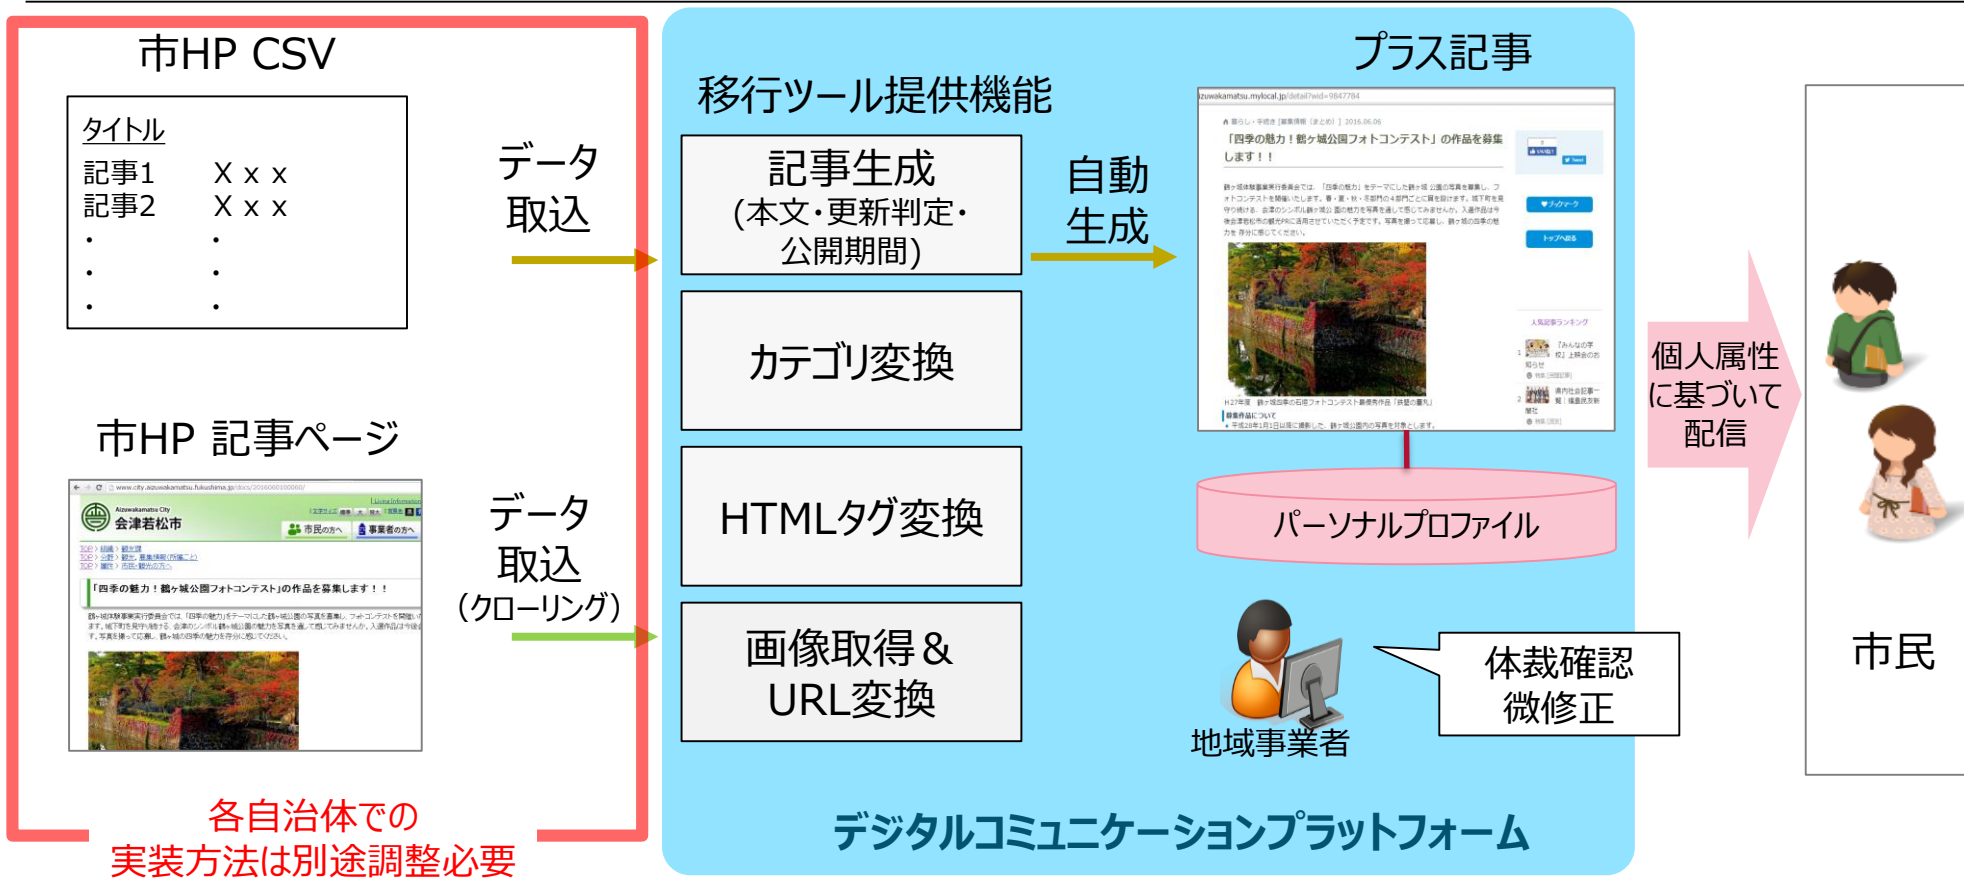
市HP CSV

タイトル
記事1　Ｘｘｘ
記事2　Ｘｘｘ
・　・
・　・
・　・

データ取込

市HP 記事ページ

会津若松市
市民の方へ
事業者の方へ
「四季の魅力！鶴ヶ城公園フォトコンテスト」の作品を募集します！！

データ取込（クローリング）

各自治体での実装方法は別途調整必要

移行ツール提供機能

記事生成（本文・更新判定・公開期間）

カテゴリ変換

HTMLタグ変換

画像取得＆URL変換

自動生成

プラス記事

「四季の魅力！鶴ヶ城公園フォトコンテスト」の作品を募集します！！

パーソナルプロファイル

地域事業者

体裁確認微修正

デジタルコミュニケーションプラットフォーム

個人属性に基づいて配信

市民